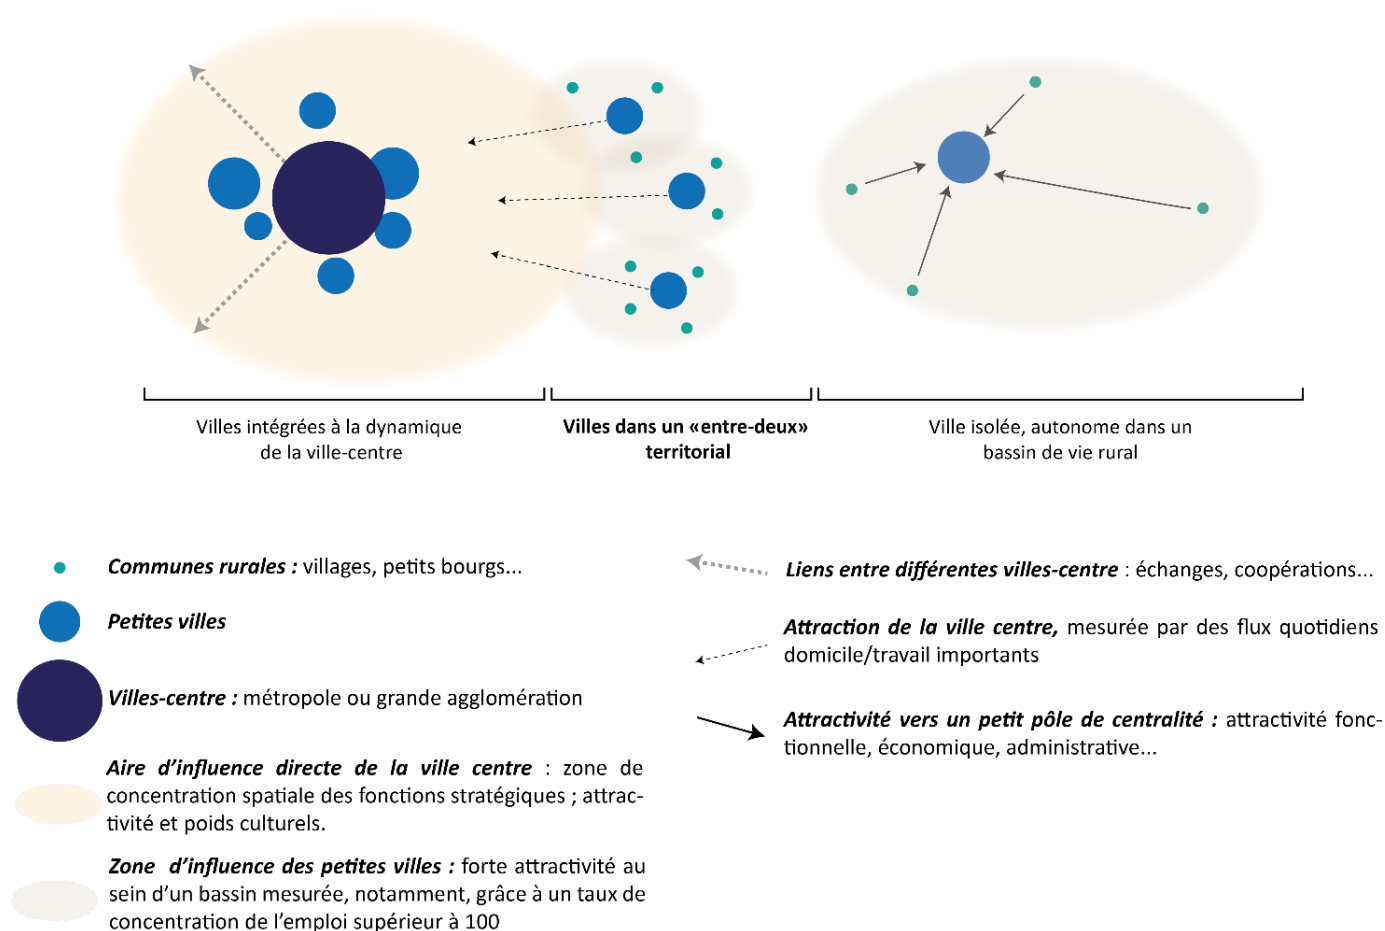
Villes intégrées à la dynamique de la ville-centre

**Villes dans un «entre-deux» territorial**

Ville isolée, autonome dans un bassin de vie rural

***Communes rurales :*** villages, petits bourgs...

***Petites villes***

***Villes-centre :*** métropole ou grande agglomération

***Aire d'influence directe de la ville centre*** : zone de concentration spatiale des fonctions stratégiques ; attractivité et poids culturels.

***Zone d'influence des petites villes :*** forte attractivité au sein d'un bassin mesurée, notamment, grâce à un taux de concentration de l'emploi supérieur à 100

***Liens entre différentes villes-centre*** : échanges, coopérations...

***Attraction de la ville centre,*** mesurée par des flux quotidiens domicile/travail importants

***Attractivité vers un petit pôle de centralité :*** attractivité fonctionnelle, économique, administrative...